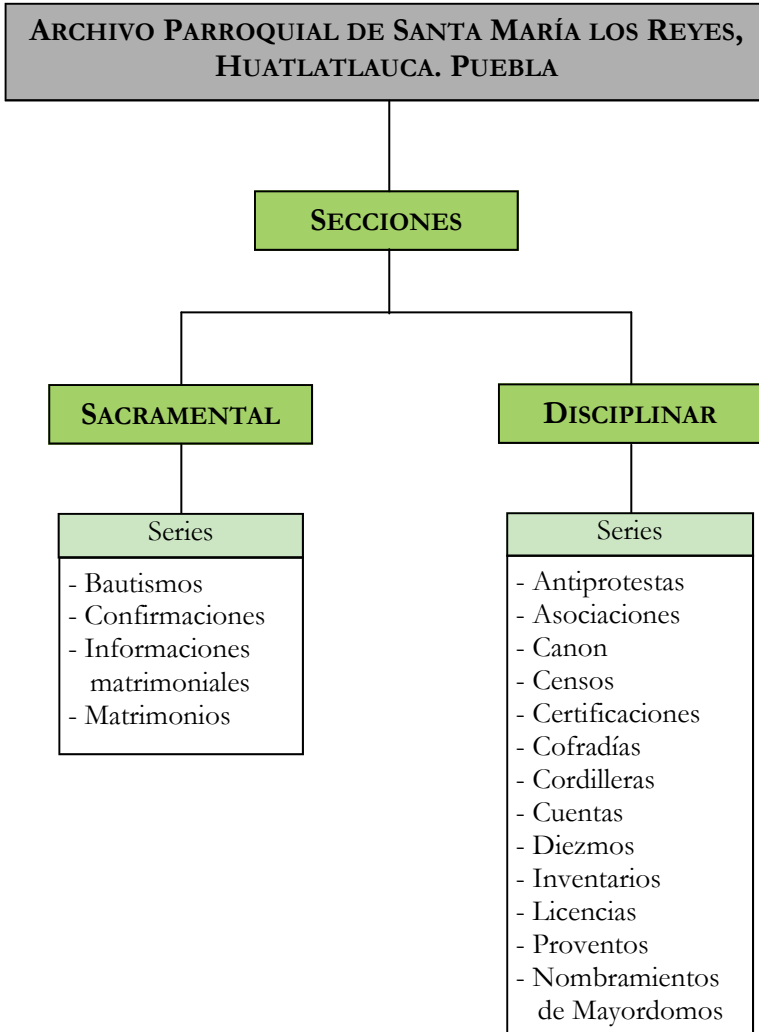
ARCHIVO PARROQUIAL DE SANTA MARÍA LOS REYES, HUATLATLAUCA. PUEBLA

SECCIONES

SACRAMENTAL

Series

- Bautismos
- Confirmaciones
- Informaciones matrimoniales
- Matrimonios

DISCIPLINAR

Series

- Antiprotestas
- Asociaciones
- Canon
- Censos
- Certificaciones
- Cofradías
- Cordilleras
- Cuentas
- Diezmos
- Inventarios
- Licencias
- Proventos
- Nombramientos de Mayordomos